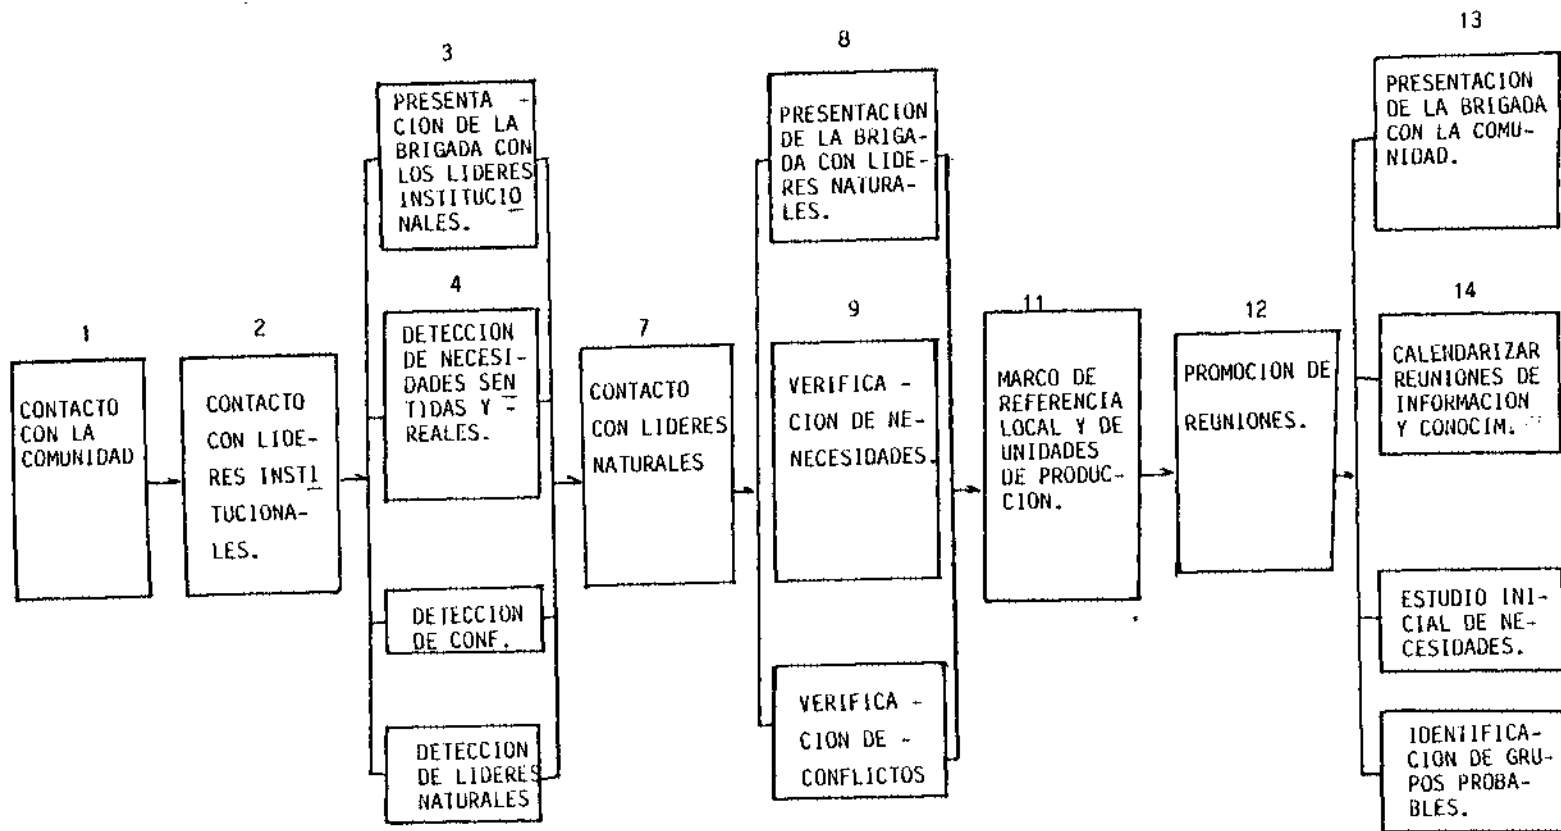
1
CONTACTO CON LA COMUNIDAD

2
CONTACTO CON LIDERES INSTITUCIONALES.

3
PRESENTACION DE LA BRIGADA CON LOS LIDERES INSTITUCIONALES.

4
DETECCION DE NECESIDADES SENTIDAS Y REALES.

DETECCION DE CONF.

DETECCION DE LIDERES NATURALES

7
CONTACTO CON LIDERES NATURALES

8
PRESENTACION DE LA BRIGADA CON LIDERES NATURALES.

9
VERIFICACION DE NENECESIDADES.

VERIFICACION DE CONFLICTOS

11
MARCO DE REFERENCIA LOCAL Y DE UNIDADES DE PRODUCCION.

12
PROMOCION DE REUNIONES.

13
PRESENTACION DE LA BRIGADA CON LA COMUNIDAD.

14
CALENDARIZAR REUNIONES DE INFORMACION Y CONOCIM.

ESTUDIO INICIAL DE NECESIDADES.

IDENTIFICACION DE GRUPOS PROBABLES.